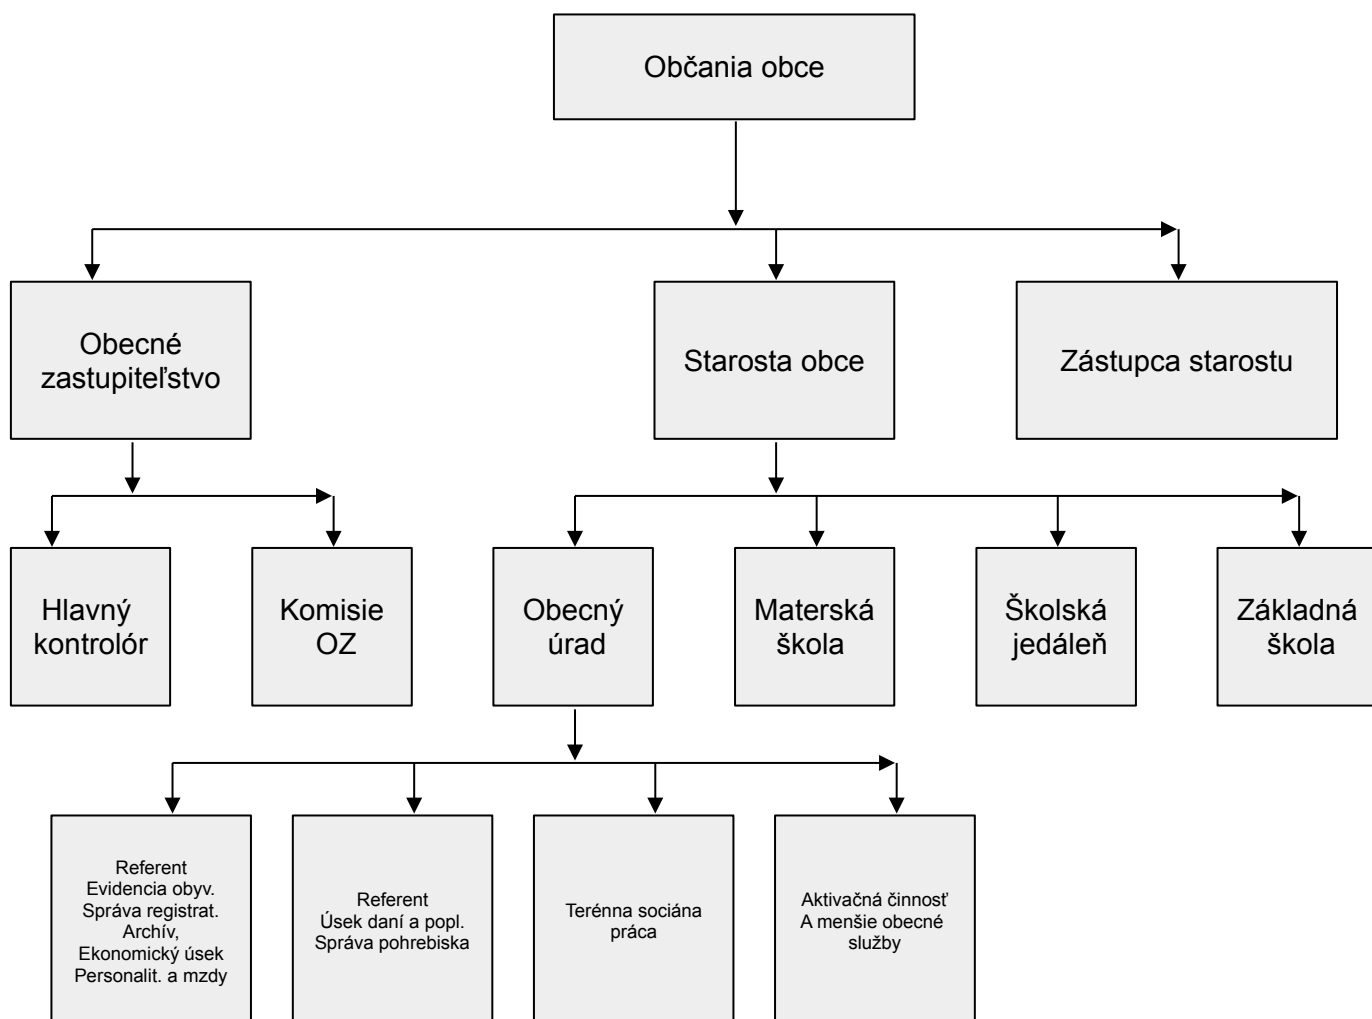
Občania obce

Obecné zastupiteľstvo

Starosta obce

Zástupca starostu

Hlavný kontrolór

Komisie OZ

Obecný úrad

Materská škola

Školská jedáleň

Základná škola

Referent
Evidencia obyv.
Správa registrat.
Archív,
Ekonomický úsek
Personalit. a mzdy

Referent
Úsek daní a popl.
Správa pohrebiska

Terénna sociána práca

Aktivačná činnosť
A menšie obecné služby